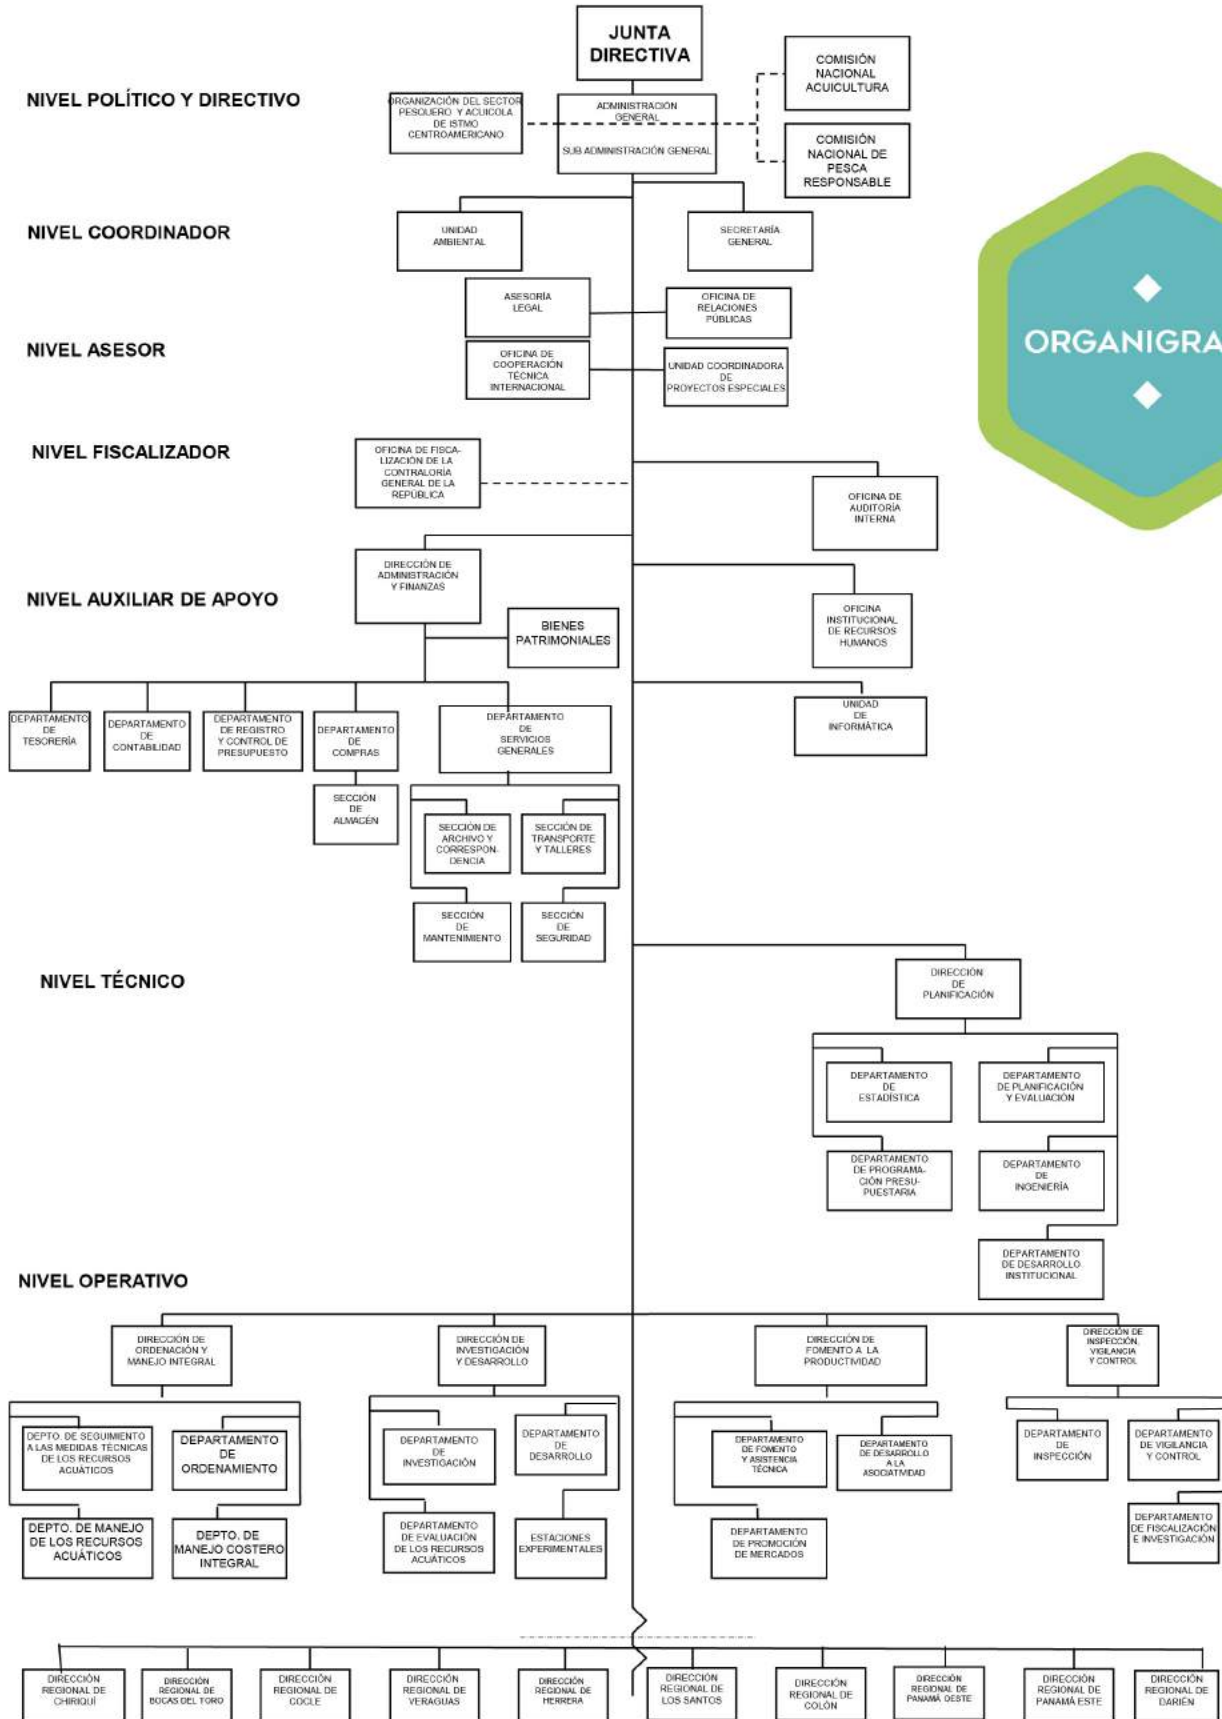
JUNTA DIRECTIVA

NIVEL POLÍTICO Y DIRECTIVO

ORGANIZACIÓN DEL SECTOR PESQUERO Y ACUICOLA DE ISTMO CENTROAMERICANO

ADMINISTRACIÓN GENERAL

SUB ADMINISTRACIÓN GENERAL

COMISIÓN NACIONAL ACUICULTURA

COMISIÓN NACIONAL DE PESCA RESPONSABLE

NIVEL COORDINADOR

UNIDAD AMBIENTAL

SECRETARÍA GENERAL

ORGANIGRA

NIVEL ASESOR

ASESORÍA LEGAL

OFICINA DE RELACIONES PÚBLICAS

OFICINA DE COOPERACIÓN TÉCNICA INTERNACIONAL

UNIDAD COORDINADORA DE PROYECTOS ESPECIALES

NIVEL FISCALIZADOR

OFICINA DE FISCALIZACIÓN DE LA CONTRALORÍA GENERAL DE LA REPÚBLICA

OFICINA DE AUDITORÍA INTERNA

NIVEL AUXILIAR DE APOYO

DIRECCIÓN DE ADMINISTRACIÓN Y FINANZAS

BIENES PATRIMONIALES

OFICINA INSTITUCIONAL DE RECURSOS HUMANOS

DEPARTAMENTO DE TESORERÍA

DEPARTAMENTO DE CONTABILIDAD

DEPARTAMENTO DE REGISTRO Y CONTROL DE PRESUPUESTO

DEPARTAMENTO DE COMPRAS

DEPARTAMENTO DE SERVICIOS GENERALES

UNIDAD DE INFORMÁTICA

SECCIÓN DE ALMACÉN

SECCIÓN DE ARCHIVO Y CORRESPONDENCIA

SECCIÓN DE TRANSPORTE Y TALLERES

SECCIÓN DE MANTENIMIENTO

SECCIÓN DE SEGURIDAD

NIVEL TÉCNICO

DIRECCIÓN DE PLANIFICACIÓN

DEPARTAMENTO DE ESTADÍSTICA

DEPARTAMENTO DE PLANIFICACIÓN Y EVALUACIÓN

DEPARTAMENTO DE PROGRAMACIÓN PRESUPUESTARIA

DEPARTAMENTO DE INGENIERÍA

DEPARTAMENTO DE DESARROLLO INSTITUCIONAL

NIVEL OPERATIVO

DIRECCIÓN DE ORDENACIÓN Y MANEJO INTEGRAL

DIRECCIÓN DE INVESTIGACIÓN Y DESARROLLO

DIRECCIÓN DE FOMENTO A LA PRODUCTIVIDAD

DIRECCIÓN DE INSPECCIÓN, VIGILANCIA Y CONTROL

DEPTO. DE SEGUIMIENTO A LAS MEDIDAS TÉCNICAS DE LOS RECURSOS ACUÁTICOS

DEPARTAMENTO DE ORDENAMIENTO

DEPARTAMENTO DE INVESTIGACIÓN

DEPARTAMENTO DE DESARROLLO

DEPARTAMENTO DE FOMENTO Y ASISTENCIA TÉCNICA

DEPARTAMENTO DE DESARROLLO A LA ASOCIATIVIDAD

DEPARTAMENTO DE INSPECCIÓN

DEPARTAMENTO DE VIGILANCIA Y CONTROL

DEPTO. DE MANEJO DE LOS RECURSOS ACUÁTICOS

DEPTO. DE MANEJO COSTERO INTEGRAL

DEPARTAMENTO DE EVALUACIÓN DE LOS RECURSOS ACUÁTICOS

ESTACIONES EXPERIMENTALES

DEPARTAMENTO DE PROMOCIÓN DE MERCADOS

DEPARTAMENTO DE FISCALIZACIÓN E INVESTIGACIÓN

DIRECCIÓN REGIONAL DE CHIRIQUÍ

DIRECCIÓN REGIONAL DE BOCAS DEL TORO

DIRECCIÓN REGIONAL DE COCLE

DIRECCIÓN REGIONAL DE VERAGUAS

DIRECCIÓN REGIONAL DE HERRERA

DIRECCIÓN REGIONAL DE LOS SANTOS

DIRECCIÓN REGIONAL DE COLÓN

DIRECCIÓN REGIONAL DE PANAMÁ OESTE

DIRECCIÓN REGIONAL DE PANAMÁ ESTE

DIRECCIÓN REGIONAL DE DARIÉN